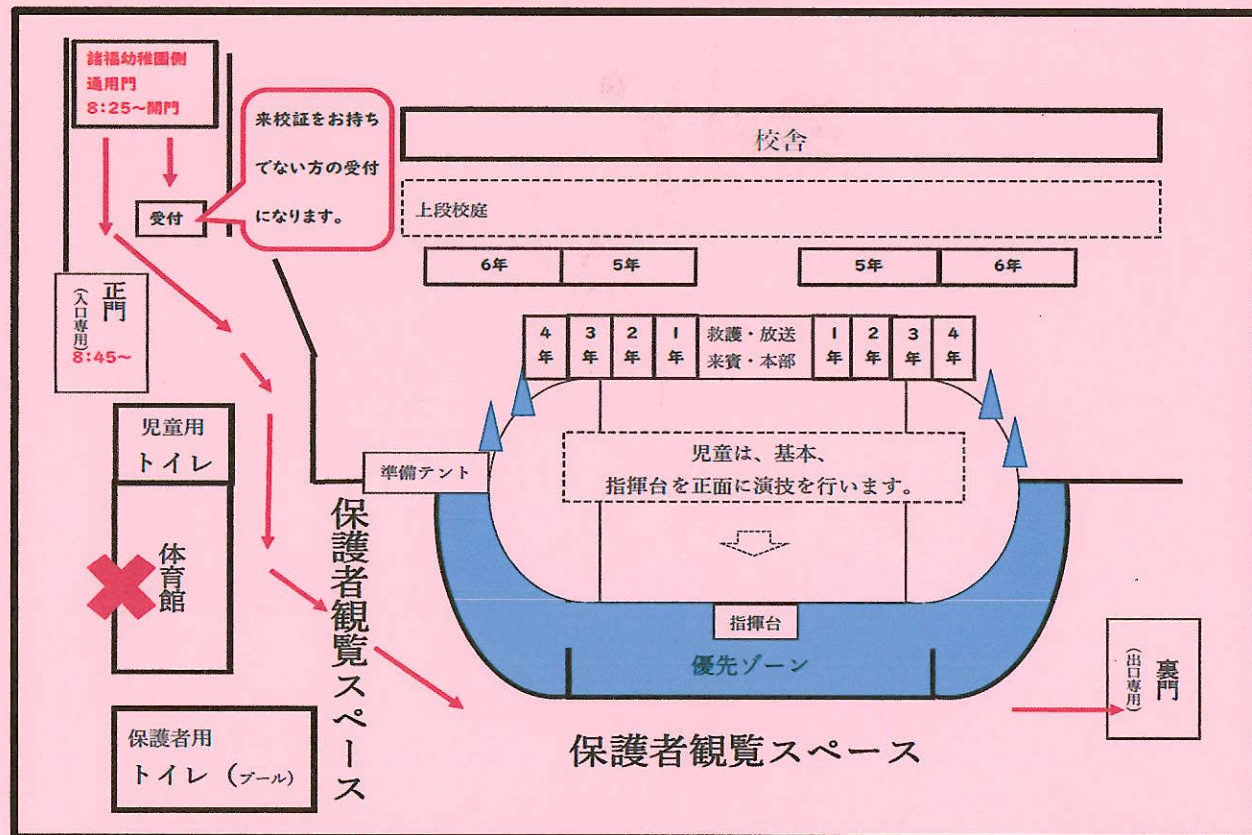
諸福幼稚園側
通用門
8:25~開門

来校証をお持ちでない方の受付になります。

受付

校舎

上段校庭

6年

5年

5年

6年

正門
（入口専用）
8:45~

4年

3年

2年

1年

救護・放送
来賓・本部

1年

2年

3年

4年

児童用
トイレ

準備テント

児童は、基本、
指揮台を正面に演技を行います。

体育館

保護者観覧スペース

指揮台

優先ゾーン

裏門
（出口専用）

保護者用
トイレ（プール）

保護者観覧スペース